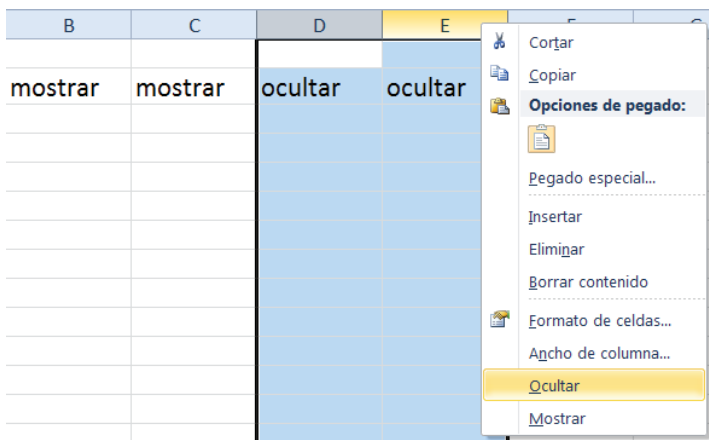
| B | C | D | E |
|---|---|---|---|
| mostrar | mostrar | ocultar | ocultar |

Cortar
Copiar
Opciones de pegado:
Pegado especial...
Insertar
Eliminar
Borrar contenido
Formato de celdas...
Ancho de columna...
Ocultar
Mostrar